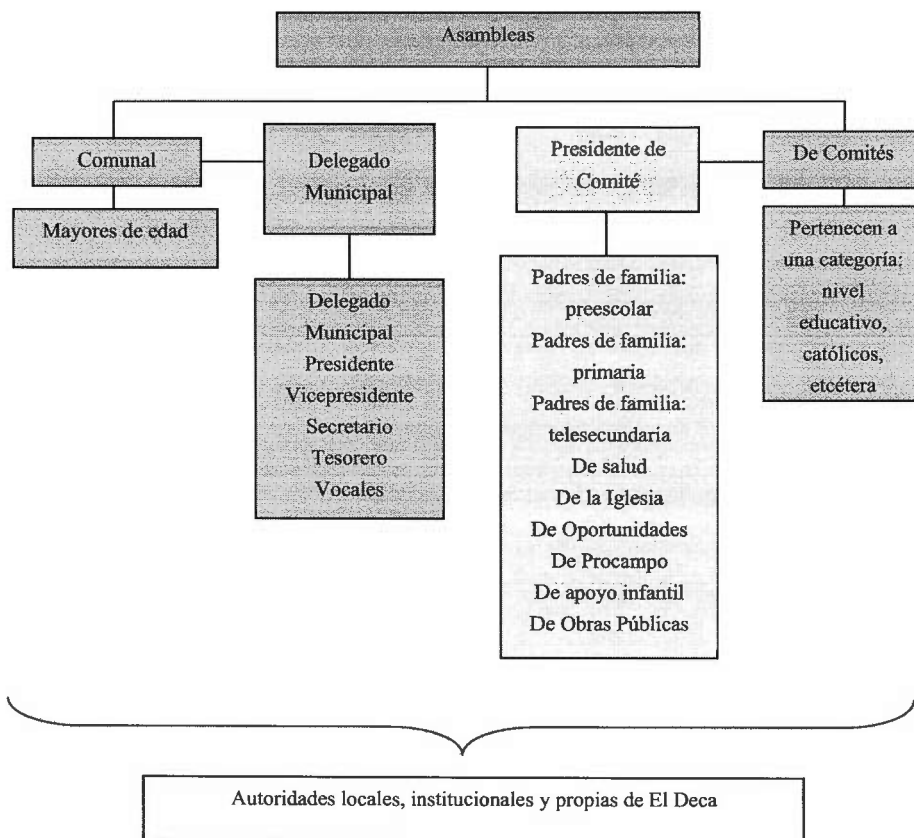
Asambleas

Comunal

Mayores de edad

Delegado Municipal

Delegado Municipal
Presidente
Vicepresidente
Secretario
Tesorero
Vocales

Presidente de Comité

Padres de familia: preescolar
Padres de familia: primaria
Padres de familia: telesecundaria
De salud
De la Iglesia
De Oportunidades
De Procampo
De apoyo infantil
De Obras Públicas

De Comités

Pertenecen a una categoría: nivel educativo, católicos, etcétera

Autoridades locales, institucionales y propias de El Deca